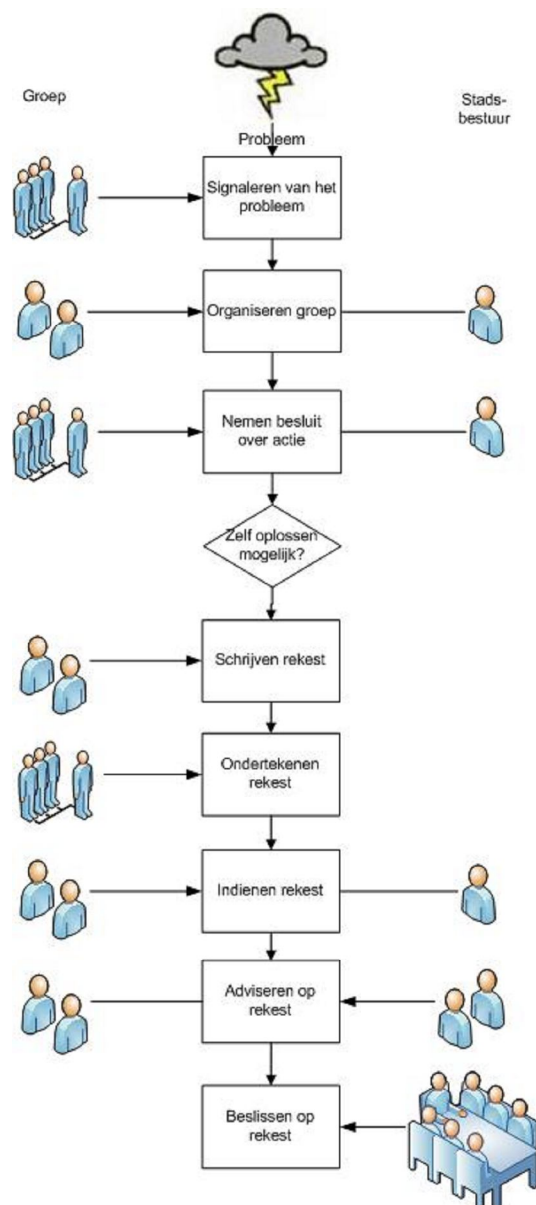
Groep

Stads-
bestuur

Probleem

Signaleren van het probleem

Organiseren groep

Nemen besluit over actie

Zelf oplossen mogelijk?

Schrijven rekest

Ondertekenen rekest

Indienen rekest

Adviseren op rekest

Beslissen op rekest